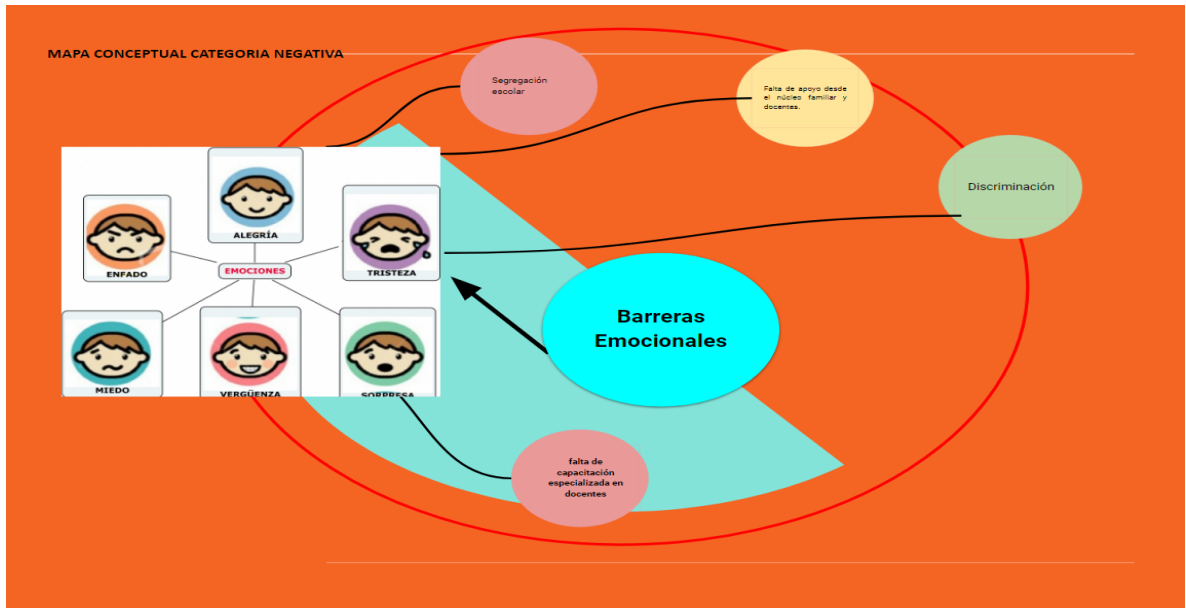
MAPA CONCEPTUAL CATEGORIA NEGATIVA

Segregación escolar

Falta de apoyo desde el núcleo familiar y docentes.

Discriminación

ALEGRÍA

ENFADO

EMOCIONES

TRISTEZA

MIEDO

VERGÜENZA

SORPRESA

Barreras Emocionales

falta de capacitación especializada en docentes